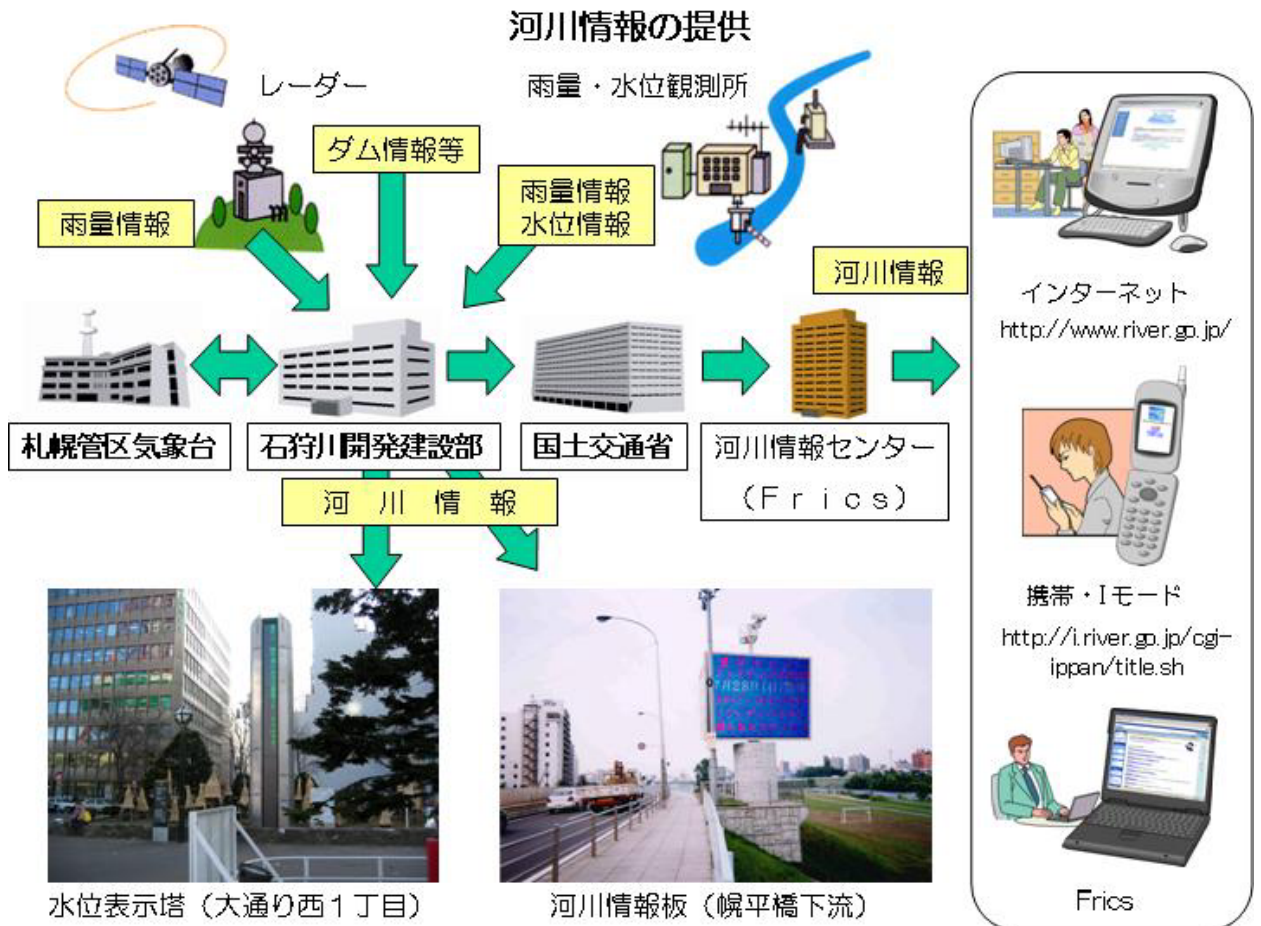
河川情報の提供

レーダー

雨量・水位観測所

ダム情報等

雨量情報

雨量情報
水位情報

河川情報

インターネット
http://www.river.go.jp/

札幌管区気象台

石狩川開発建設部

国土交通省

河川情報センター
（Frics）

河 川 情 報

携帯・Iモード
http://i.river.go.jp/cgi-ippan/title.sh

Frics

水位表示塔（大通り西1丁目）

河川情報板（幌平橋下流）